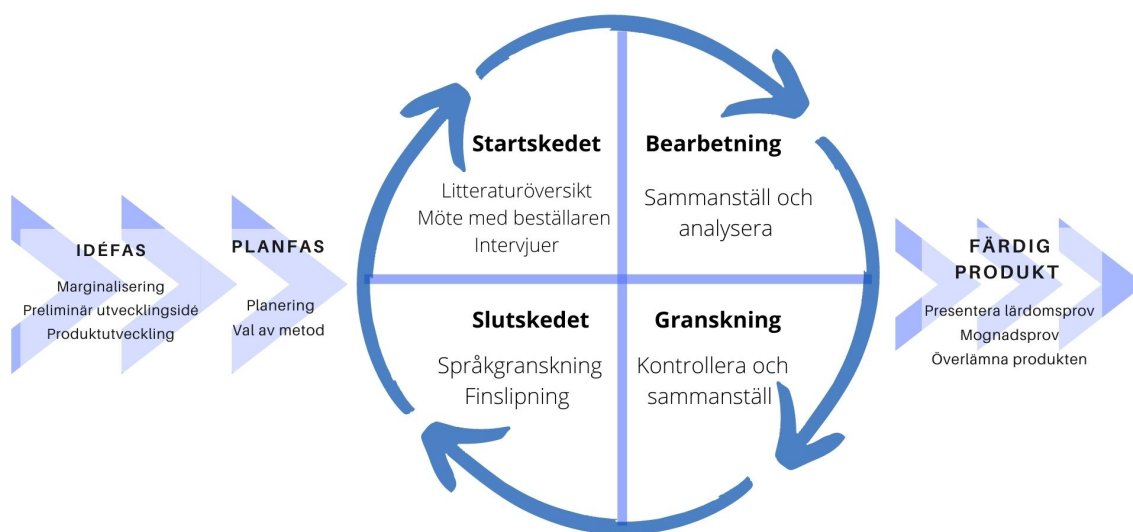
IDÉFAS
Marginalisering
Preliminär utvecklingsidé
Produktutveckling

PLANFAS
Planering
Val av metod

Startskedet
Litteraturöversikt
Möte med beställaren
Intervjuer

Bearbetning
Sammanställ och analysera

Slutskedet
Språkgranskning
Finslipning

Granskning
Kontrollera och sammanställ

FÄRDIG PRODUKT
Presentera lärdomsprov
Mognadsprov
Överlämna produkten